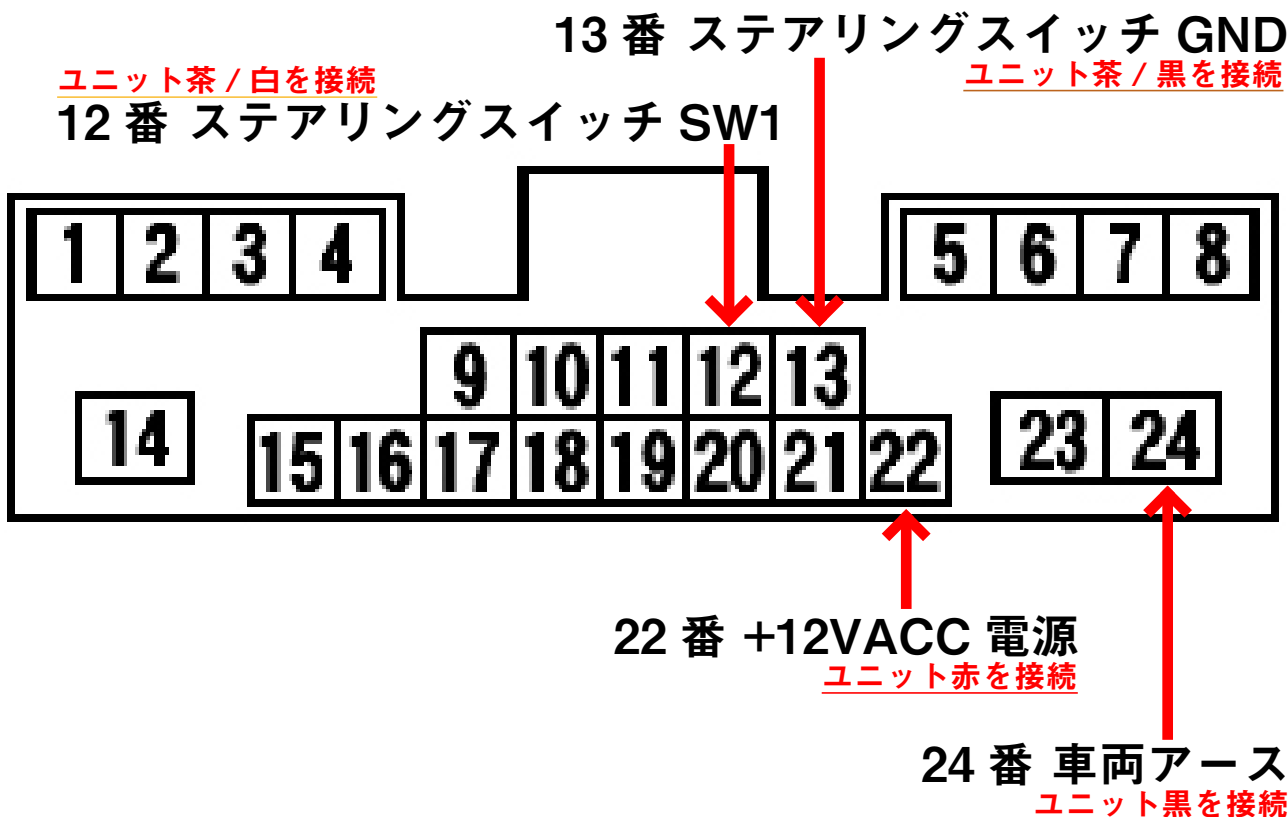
13 番 ステアリングスイッチ GND
ユニット茶 / 黒を接続

ユニット茶 / 白を接続
12 番 ステアリングスイッチ SW1

1 2 3 4
5 6 7 8
9 10 11 12 13
14
15 16 17 18 19 20 21 22
23 24

22 番 +12VACC 電源
ユニット赤を接続

24 番 車両アース
ユニット黒を接続